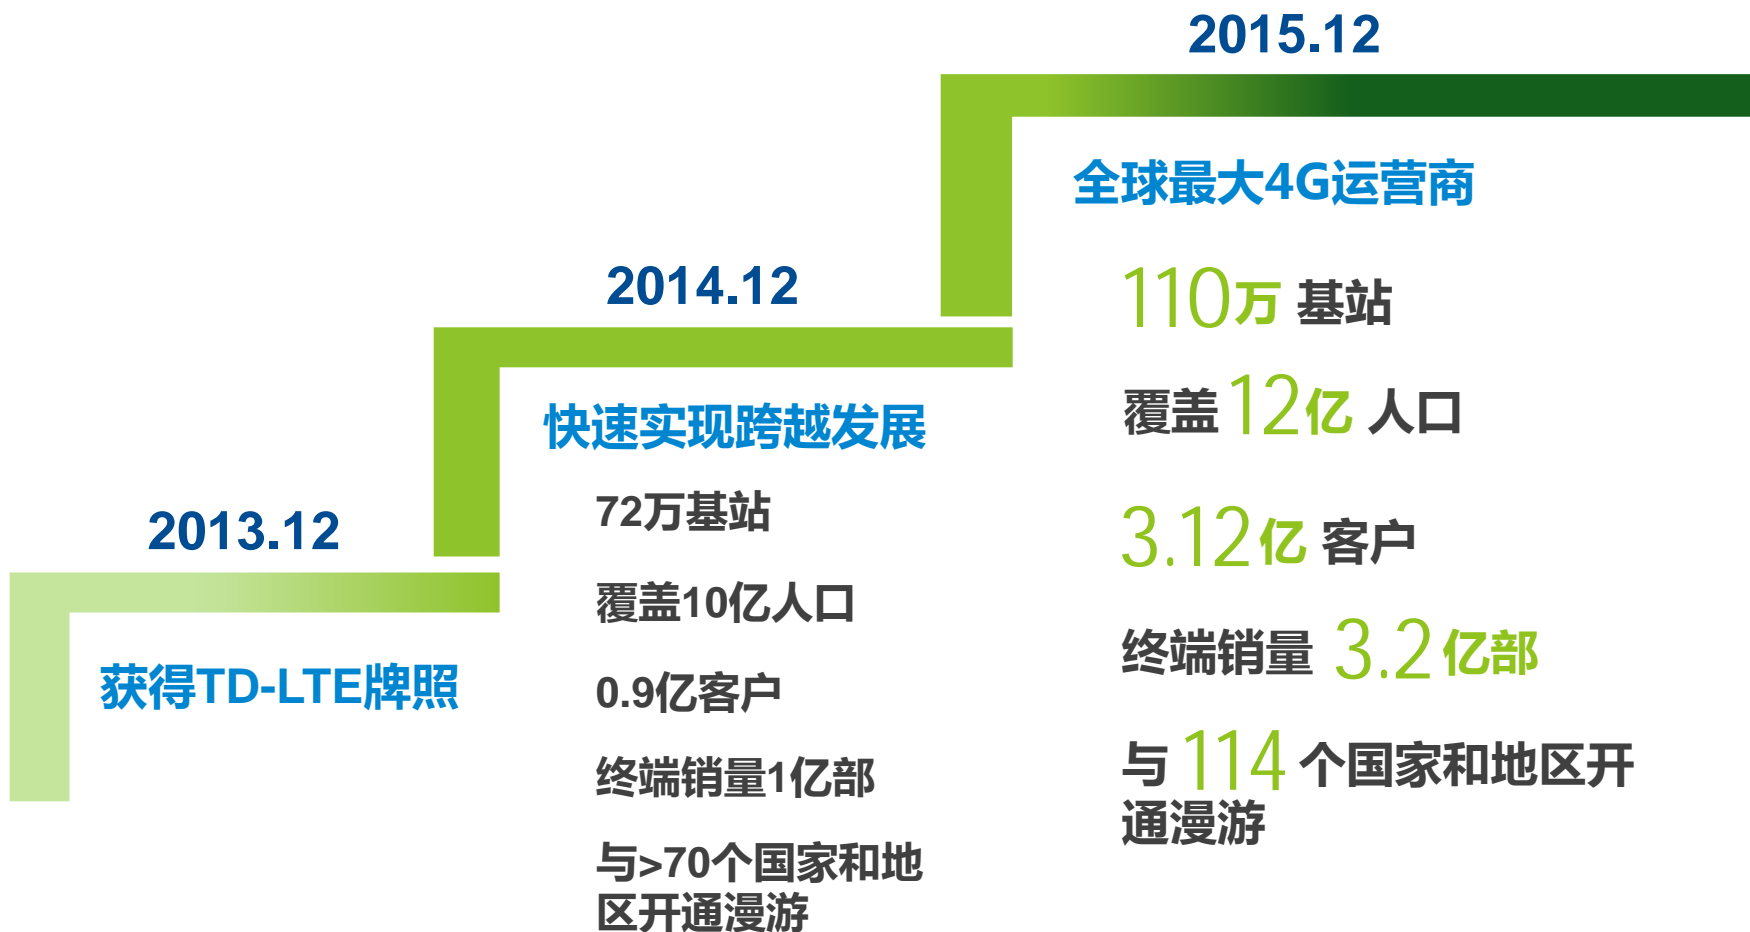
2015.12

全球最大4G运营商

110万 基站

覆盖 12亿 人口

3.12亿 客户

终端销量 3.2 亿部

与 114 个国家和地区开通漫游

2014.12

快速实现跨越发展

72万基站

覆盖10亿人口

0.9亿客户

终端销量1亿部

与>70个国家和地区开通漫游

2013.12

获得TD-LTE牌照